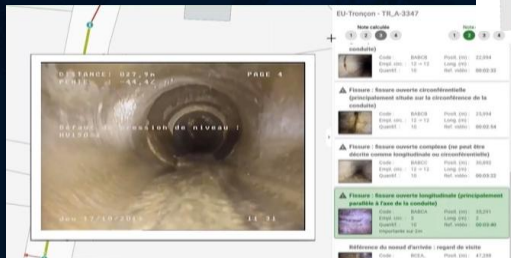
EU-Tronçon - TR_A-3347

Note calculée
1 2 3 4

Note
1 2 3 4

+

conduite)

Code : BABCB
Empl. circ. : 12 → 12
Quantif. : 10

Profil. (m) : 22,004
Long. (m) :
Réf. vidéo : 00:03:33

Fissure : fissure ouverte circonférentielle (principalement située sur la circonférence de la conduite)

Code : BABCB
Empl. circ. : 12 → 12
Quantif. : 10

Profil. (m) : 23,004
Long. (m) :
Réf. vidéo : 00:03:34

Fissure : fissure ouverte complexe (ne peut être décrite comme longitudinale ou circonférentielle)

Code : BABCC
Empl. circ. : 12 → 12
Quantif. : 10

Profil. (m) : 26,892
Long. (m) :
Réf. vidéo : 00:03:22

Fissure : fissure ouverte longitudinale (principalement parallèle à l'axe de la conduite)

Code : BABCA
Empl. circ. : 12 → 12
Quantif. : 10
Importante sur 3m

Profil. (m) : 28,201
Long. (m) : 3
Réf. vidéo : 00:03:40

Référence du nœud d'arrivée : regard de visite

Code : BDEA...
Profil. (m) : 47,288

DISTANCE: 027.9m
PENTE : -44,4
PAGE 4

Défaut de pression de niveau !
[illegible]

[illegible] 17/10/2015
11:31